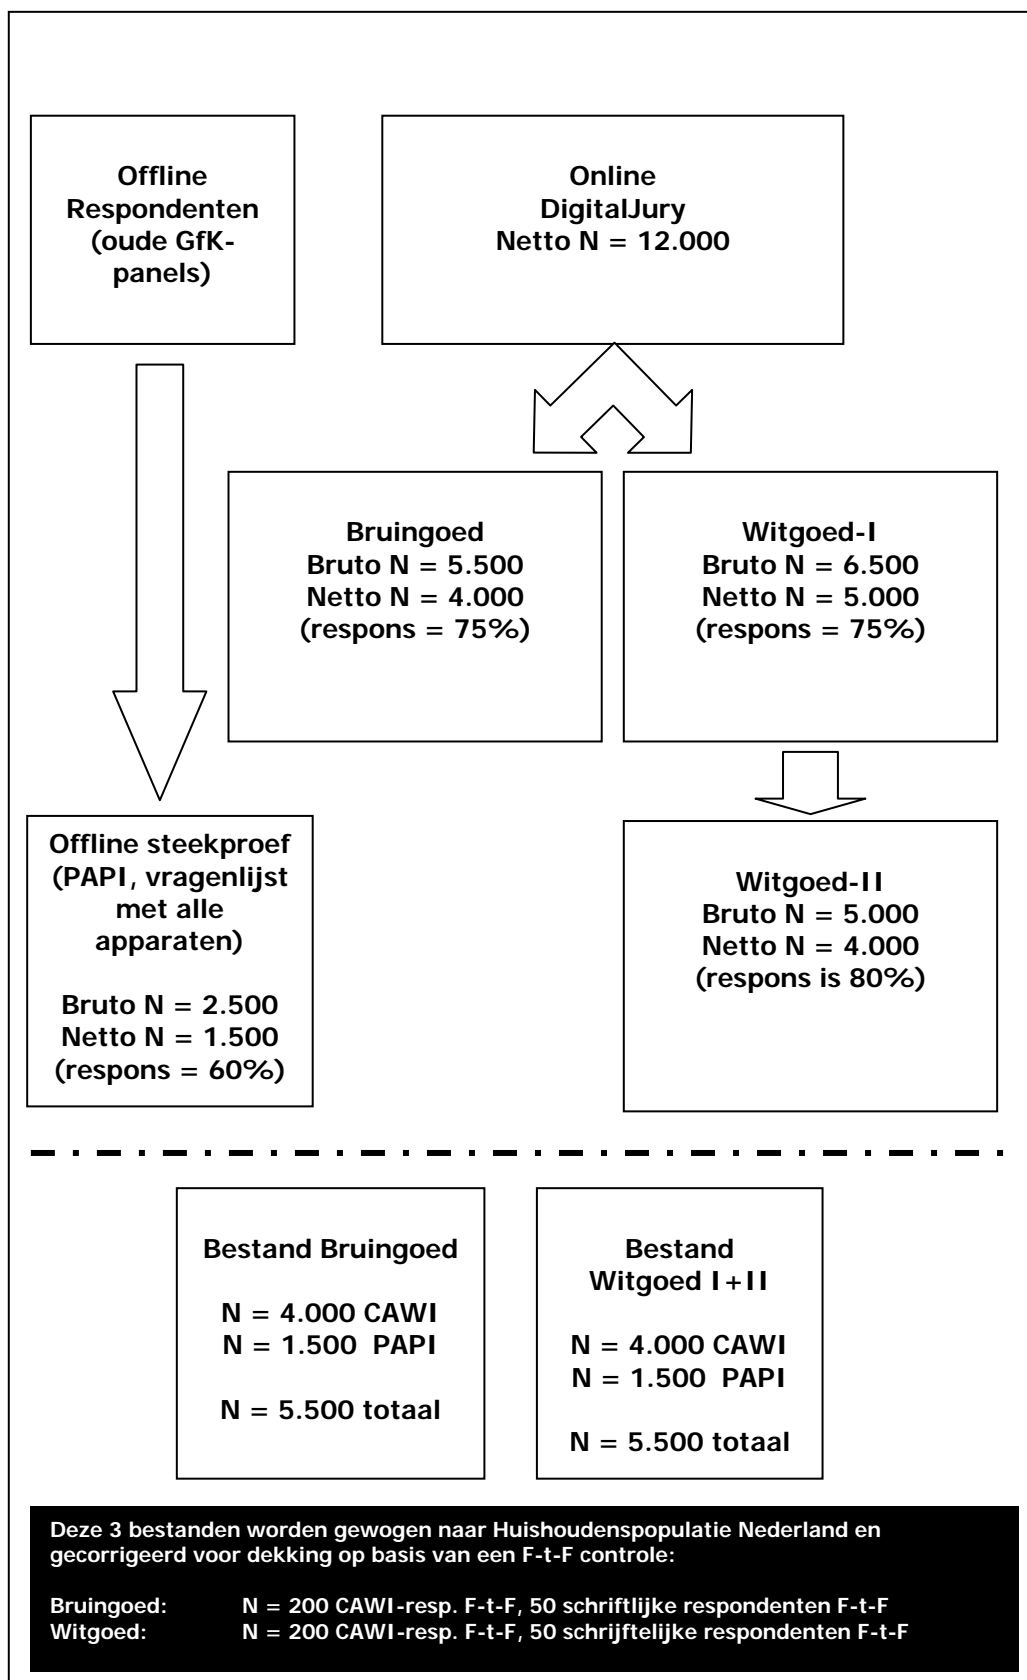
Offline Respondenten (oude GfK-panels)

Online DigitalJury Netto N = 12.000

Bruingoed
Bruto N = 5.500
Netto N = 4.000
(respons = 75%)

Witgoed-I
Bruto N = 6.500
Netto N = 5.000
(respons = 75%)

Offline steekproef (PAPI, vragenlijst met alle apparaten)

Bruto N = 2.500
Netto N = 1.500
(respons = 60%)

Witgoed-II
Bruto N = 5.000
Netto N = 4.000
(respons is 80%)

Bestand Bruingoed

N = 4.000 CAWI
N = 1.500 PAPI

N = 5.500 totaal

Bestand Witgoed I+II

N = 4.000 CAWI
N = 1.500 PAPI

N = 5.500 totaal

Deze 3 bestanden worden gewogen naar Huishoudenspopulatie Nederland en gecorrigeerd voor dekking op basis van een F-t-F controle:

Bruingoed: N = 200 CAWI-resp. F-t-F, 50 schriftlijke respondenten F-t-F
Witgoed: N = 200 CAWI-resp. F-t-F, 50 schrijftelijke respondenten F-t-F